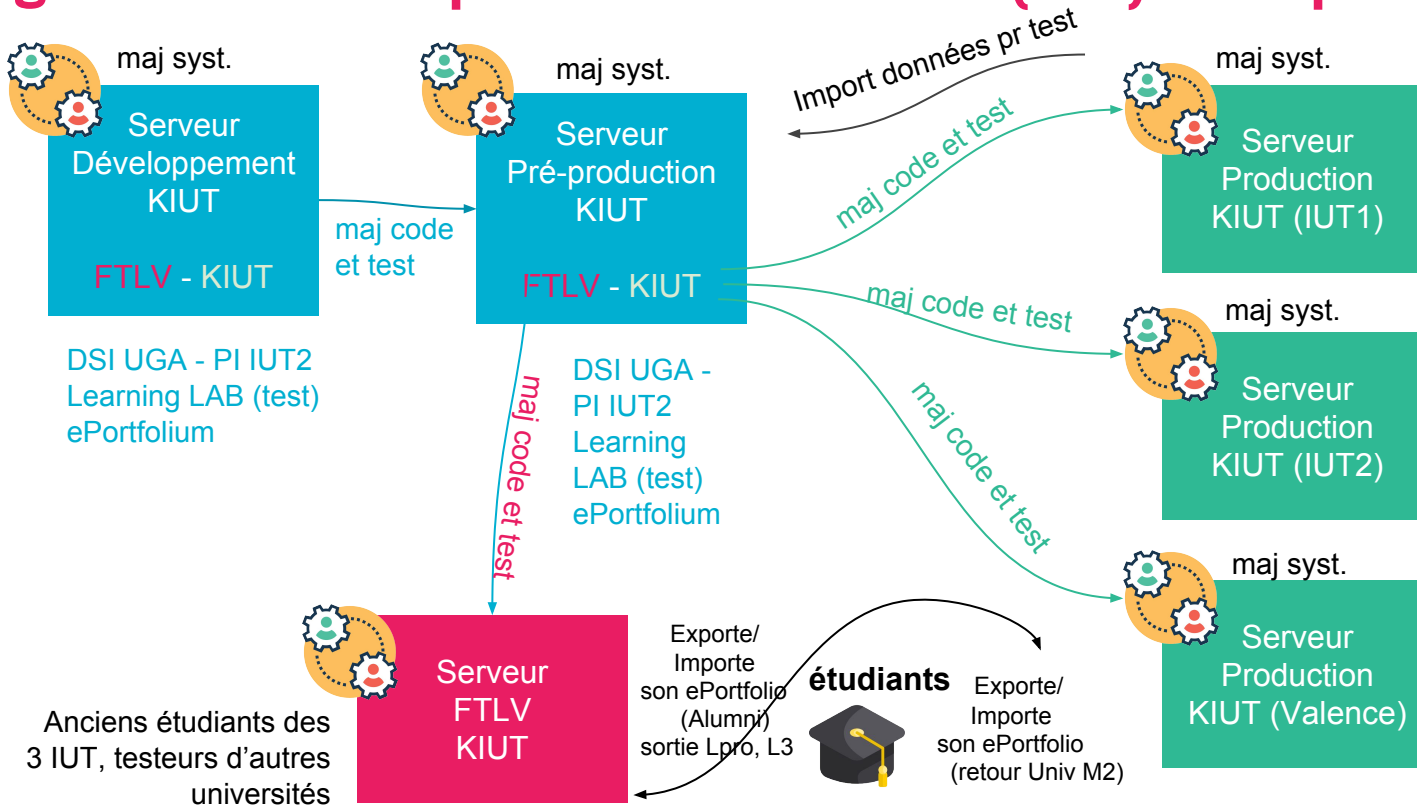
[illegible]

maj syst.

Serveur Développement KIUT

FTLV - KIUT

DSI UGA - PI IUT2
Learning LAB (test)
ePortfolium

maj code et test

maj syst.

Serveur Pré-production KIUT

FTLV - KIUT

DSI UGA - PI IUT2
Learning LAB (test)
ePortfolium

Import données pr test

maj code et test

maj syst.

Serveur Production KIUT (IUT1)

maj code et test

maj syst.

Serveur Production KIUT (IUT2)

maj code et test

maj syst.

Serveur Production KIUT (Valence)

maj code et test

Serveur FTLV KIUT

Anciens étudiants des 3 IUT, testeurs d'autres universités

Exporte/ Importe son ePortfolio (Alumni) sortie Lpro, L3

étudiants

Exporte/ Importe son ePortfolio (retour Univ M2)